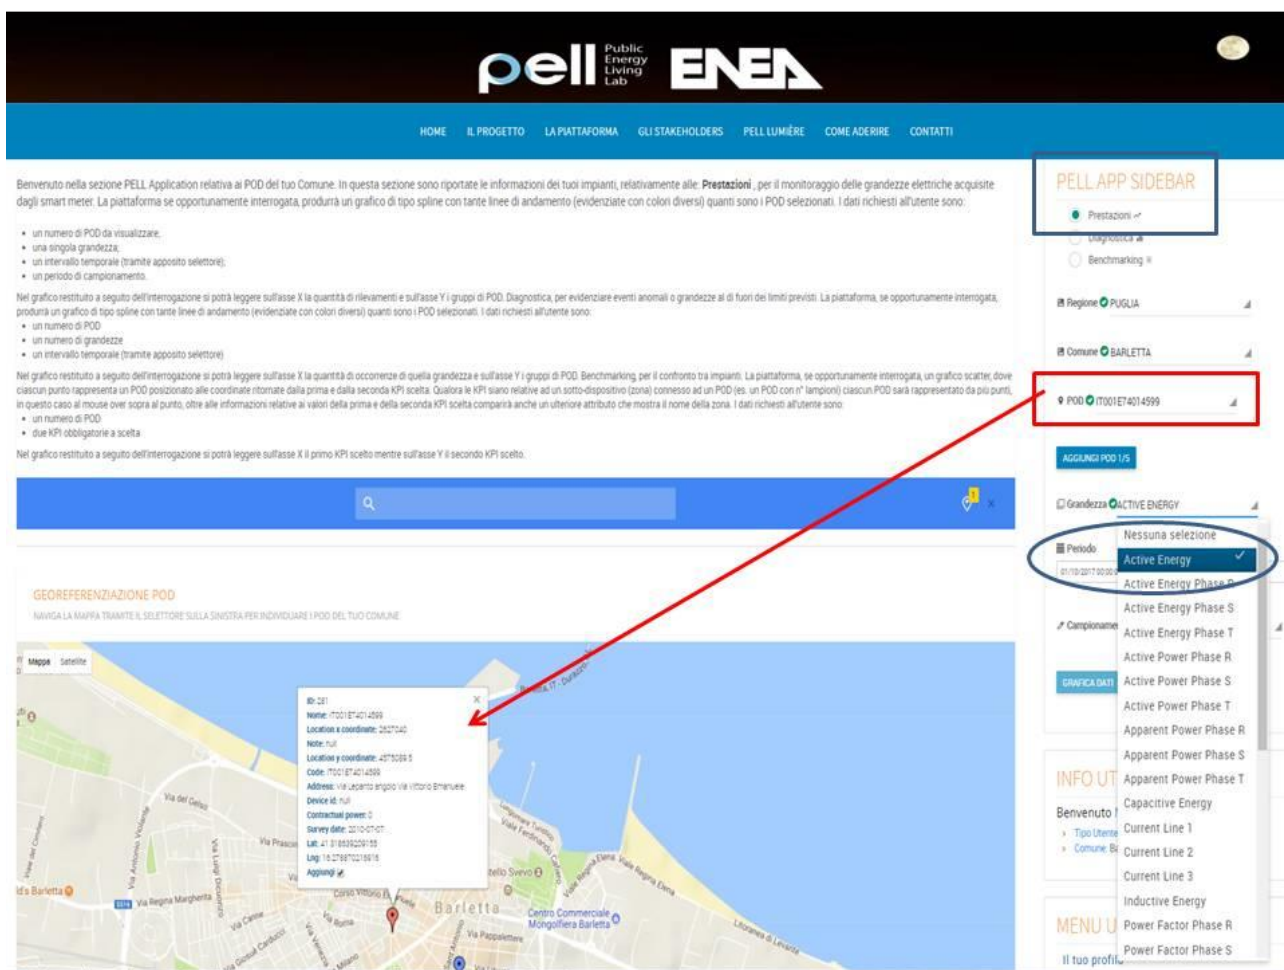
pell Public Energy Living Lab ENEA

HOME IL PROGETTO LA PIATTAFORMA GLI STAKEHOLDERS PELL LUMIÈRE COME ADERIRE CONTATTI

Benvenuto nella sezione PELL Application relativa ai POD del tuo Comune. In questa sezione sono riportate le informazioni dei tuoi impianti, relativamente alle: **Prestazioni**, per il monitoraggio delle grandezze elettriche acquisite dagli smart meter. La piattaforma se opportunamente interrogata, produrrà un grafico di tipo spline con tante linee di andamento (evidenziate con colori diversi) quanti sono i POD selezionati. I dati richiesti all'utente sono:

- un numero di POD da visualizzare;
- una singola grandezza;
- un intervallo temporale (tramite apposito selettore);
- un periodo di campionamento.

Nel grafico restituito a seguito dell'interrogazione si potrà leggere sull'asse X la quantità di rilevamenti e sull'asse Y i gruppi di POD. Diagnostica, per evidenziare eventi anomali o grandezze al di fuori dei limiti previsti. La piattaforma, se opportunamente interrogata, produrrà un grafico di tipo spline con tante linee di andamento (evidenziate con colori diversi) quanti sono i POD selezionati. I dati richiesti all'utente sono:
- un numero di POD
- un numero di grandezze
- un intervallo temporale (tramite apposito selettore)

Nel grafico restituito a seguito dell'interrogazione si potrà leggere sull'asse X la quantità di occorrenze di quella grandezza e sull'asse Y i gruppi di POD. Benchmarking, per il confronto tra impianti. La piattaforma, se opportunamente interrogata, un grafico scatter, dove ciascun punto rappresenta un POD posizionato alle coordinate ritornate dalla prima e dalla seconda KPI scelta. Qualora le KPI siano relative ad un sotto-dispositivo (zona) connesso ad un POD (es. un POD con n° lampioni) ciascun POD sarà rappresentato da più punti, in questo caso al mouse over sopra al punto, oltre alle informazioni relative ai valori della prima e della seconda KPI scelta comparirà anche un ulteriore attributo che mostra il nome della zona. I dati richiesti all'utente sono:
- un numero di POD
- due KPI obbligatorie a scelta

Nel grafico restituito a seguito dell'interrogazione si potrà leggere sull'asse X il primo KPI scelto mentre sull'asse Y il secondo KPI scelto.

GEOREFERENZIAZIONE POD
NAVIGA LA MAPPA TRAMITE IL SELETTORE SULLA SINISTRA PER INDIVIDUARE I POD DEL TUO COMUNE

Mappa Satellite

ID: 281
Nome: IT001E74014599
Location x coordinate: 2627040
Note: null
Location y coordinate: 4575089.5
Code: IT001E74014599
Address: Via Lepanto angolo Via Vittorio Emanuele
Device id: null
Contractual power: 0
Survey date: 2010-07-07
Lat: 41.318639209155
Lng: 16.278870218616
Aggiungi

Via del Gelso Via Antonio Vitale Via Luigi Dicuonzo Via Prascina Corso Vittorio E. Barletta Via Regina Margherita Via Cairoli Via Roma Via Pappalettere Centro Commerciale Mongolfiera Barletta Via Regina Elena Viale Regina Elena Castello Svevo Litoranea di Levante Lungomare Pietro Mennea Via Duomo

PELL APP SIDEBAR
Prestazioni
Diagnostica
Benchmarking
Regione PUGLIA
Comune BARLETTA
POD IT001E74014599
AGGIUNGI POD 1/5
Grandezza ACTIVE ENERGY
Periodo
01/10/2017 00:00
Campionamento
GRAFICA DATI
INFO UT
Benvenuto
Tipo Utente
Comune: Ba
MENU U
Il tuo profilo

Nessuna selezione
Active Energy
Active Energy Phase R
Active Energy Phase S
Active Energy Phase T
Active Power Phase R
Active Power Phase S
Active Power Phase T
Apparent Power Phase R
Apparent Power Phase S
Apparent Power Phase T
Capacitive Energy
Current Line 1
Current Line 2
Current Line 3
Inductive Energy
Power Factor Phase R
Power Factor Phase S